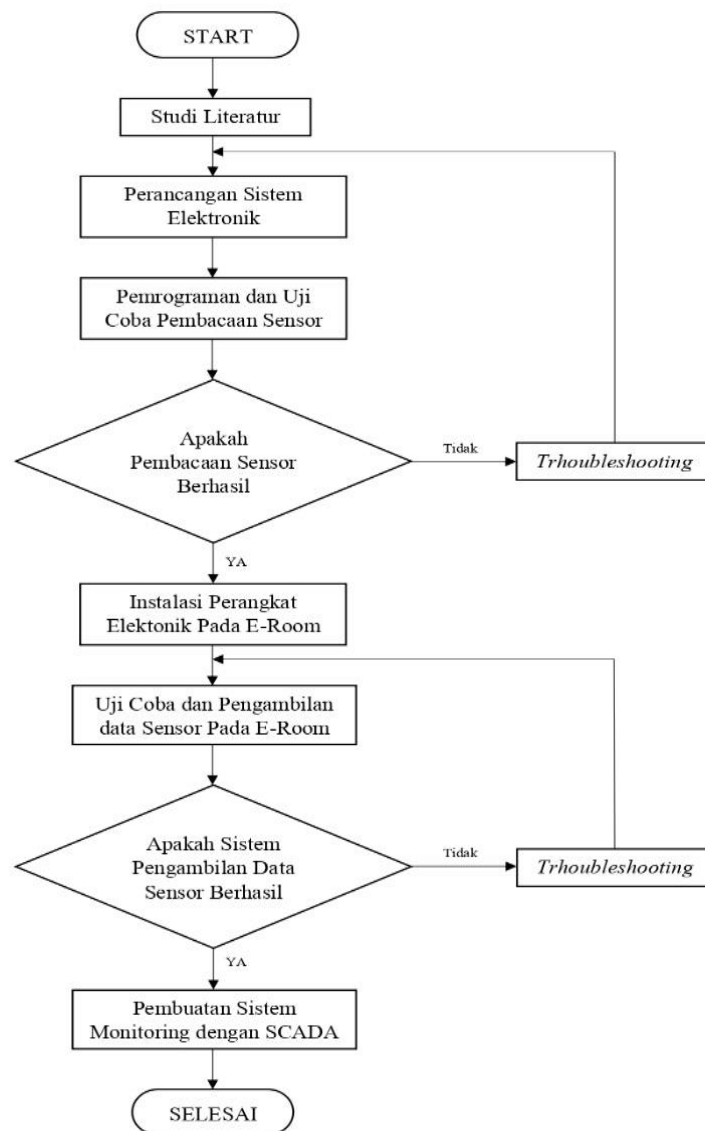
START

Studi Literatur

Perancangan Sistem Elektronik

Pemrograman dan Uji Coba Pembacaan Sensor

Apakah Pembacaan Sensor Berhasil

Tidak

Trhoubleshooting

YA

Instalasi Perangkat Elektonik Pada E-Room

Uji Coba dan Pengambilan data Sensor Pada E-Room

Apakah Sistem Pengambilan Data Sensor Berhasil

Tidak

Trhoubleshooting

YA

Pembuatan Sistem Monitoring dengan SCADA

SELESAI